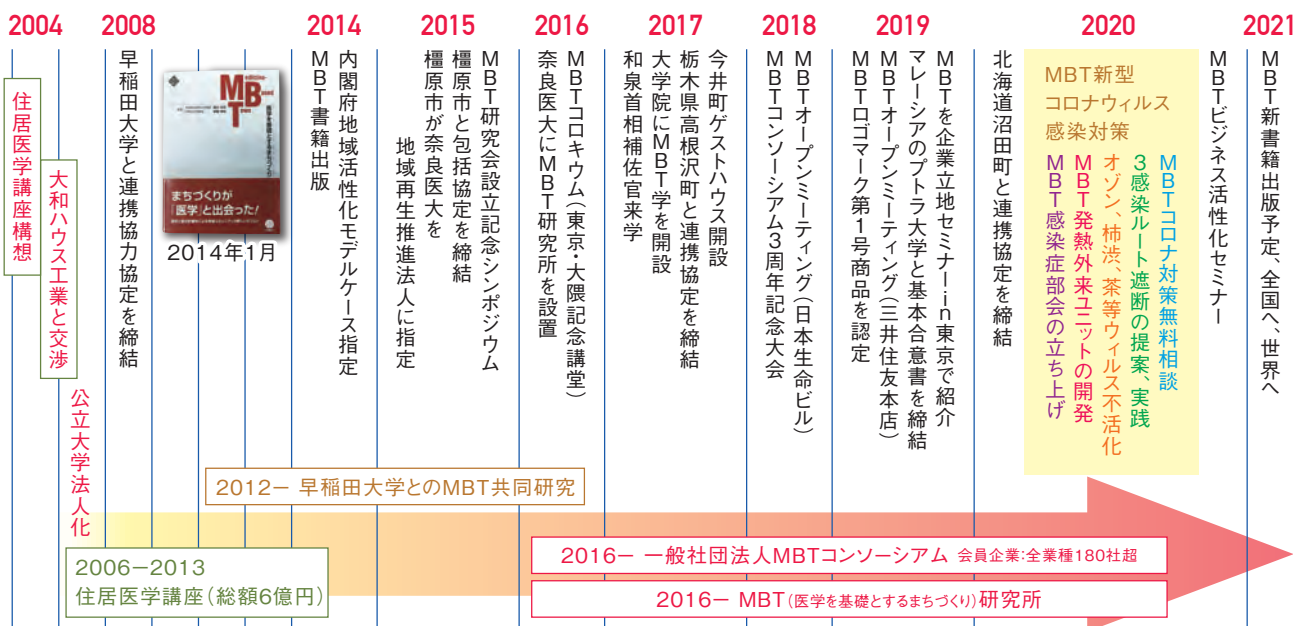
2004 2008 2014 2015 2016 2017 2018 2019 2020 2021

住居医学講座構想

大和ハウス工業と交渉

公立大学法人化

早稲田大学と連携協力協定を締結

MBT

まちづくりが「医学」と出会った!

2014年1月

MBT書籍出版

内閣府地域活性化モデルケース指定

橿原市が奈良医大を地域再生推進法人に指定

橿原市と包括協定を締結

MBT研究会設立記念シンポジウム

奈良医大にMBT研究所を設置

MBTコロキウム(東京・大隈記念講堂)

和泉首相補佐官来学

大学院にMBT学を開設

栃木県高根沢町と連携協定を締結

今井町ゲストハウス開設

MBTコンソーシアム3周年記念大会

MBTオープンミーティング(日本生命ビル)

MBTロゴマーク第1号商品を認定

MBTオープンミーティング(三井住友本店)

マレーシアのプトラ大学と基本合意書を締結

MBTを企業立地セミナーin東京で紹介

北海道沼田町と連携協定を締結

MBT新型コロナウィルス感染対策

MBTコロナ対策無料相談

3感染ルート遮断の提案、実践

オゾン、柿渋、茶等ウィルス不活化

MBT発熱外来ユニットの開発

MBT感染症部会の立ち上げ

MBTビジネス活性化セミナー

MBT新書籍出版予定、全国へ、世界へ

2012ー 早稲田大学とのMBT共同研究

2006ー2013
住居医学講座(総額6億円)

2016ー 一般社団法人MBTコンソーシアム 会員企業:全業種180社超

2016ー MBT(医学を基礎とするまちづくり)研究所